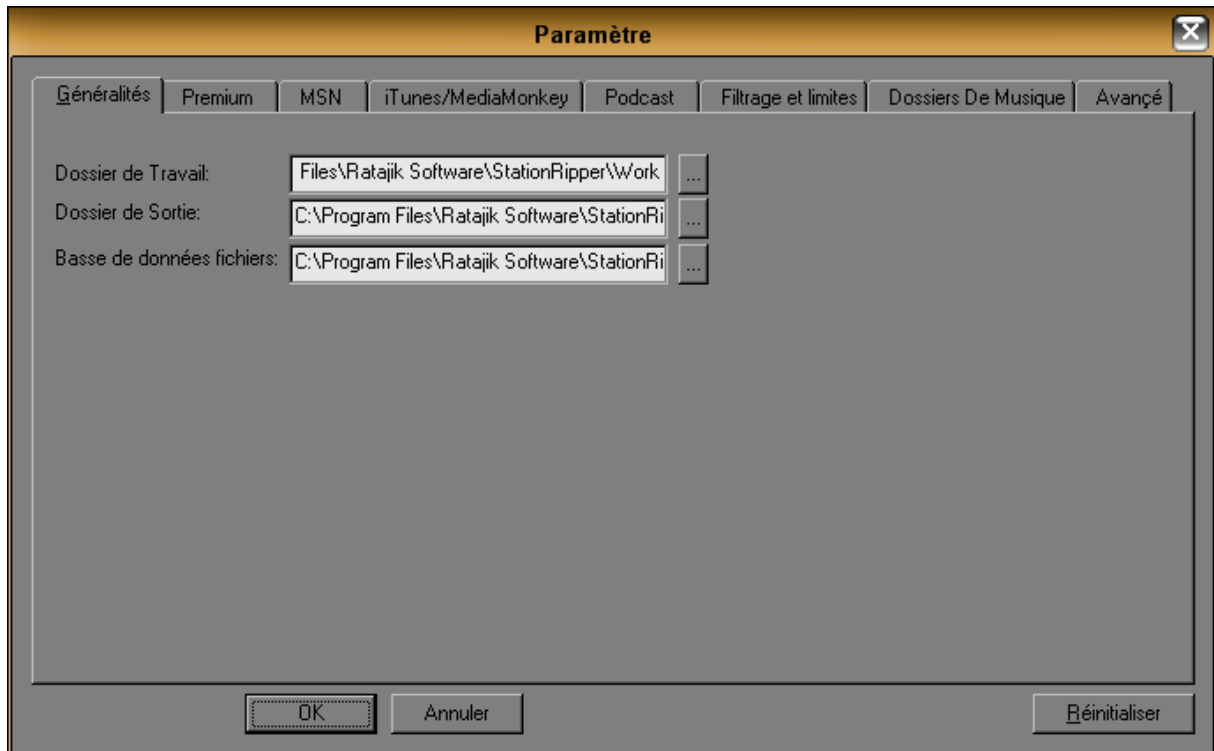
Paramètre

Généralités | Premium | MSN | iTunes/MediaMonkey | Podcast | Filtrage et limites | Dossiers De Musique | Avançé

Dossier de Travail: Files\Ratajik Software\StationRipper\Work ...
Dossier de Sortie: C:\Program Files\Ratajik Software\StationRi ...
Basse de données fichiers: C:\Program Files\Ratajik Software\StationRi ...

OK
Annuler
Réinitialiser